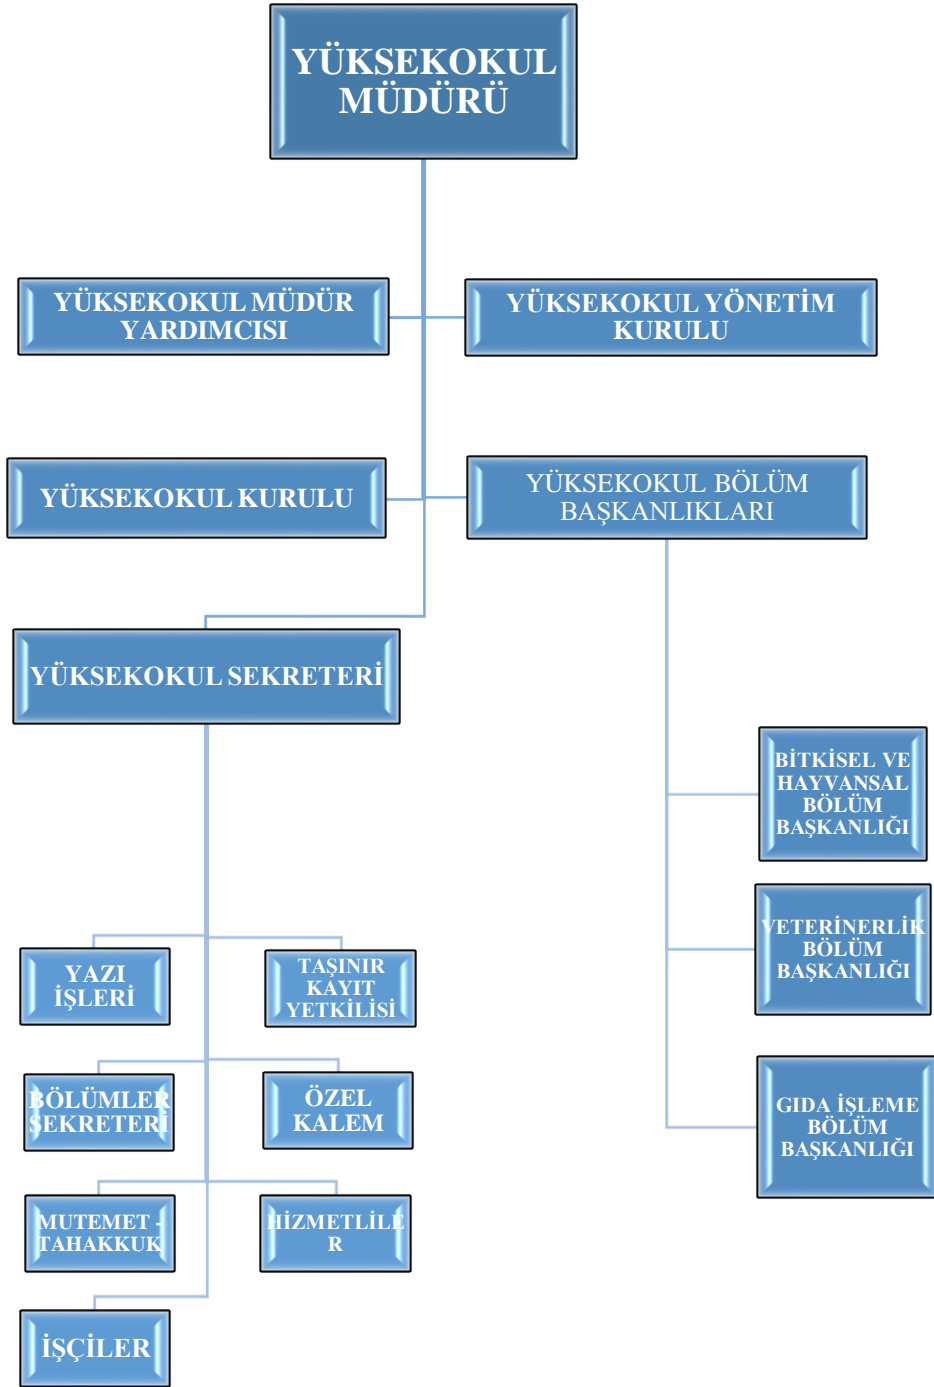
YÜKSEKOKUL MÜDÜRÜ

YÜKSEKOKUL MÜDÜR YARDIMCISI

YÜKSEKOKUL YÖNETİM KURULU

YÜKSEKOKUL KURULU

YÜKSEKOKUL BÖLÜM BAŞKANLIKLARI

YÜKSEKOKUL SEKRETERİ

BİTKİSEL VE HAYVANSAL BÖLÜM BAŞKANLIĞI

VETERİNERLİK BÖLÜM BAŞKANLIĞI

GIDA İŞLEME BÖLÜM BAŞKANLIĞI

YAZI İŞLERİ

TAŞINIR KAYIT YETKİLİSİ

BÖLÜMLER SEKRETERİ

ÖZEL KALEM

MUTEMET - TAHAKKUK

HİZMETLİLE R

İŞÇİLER